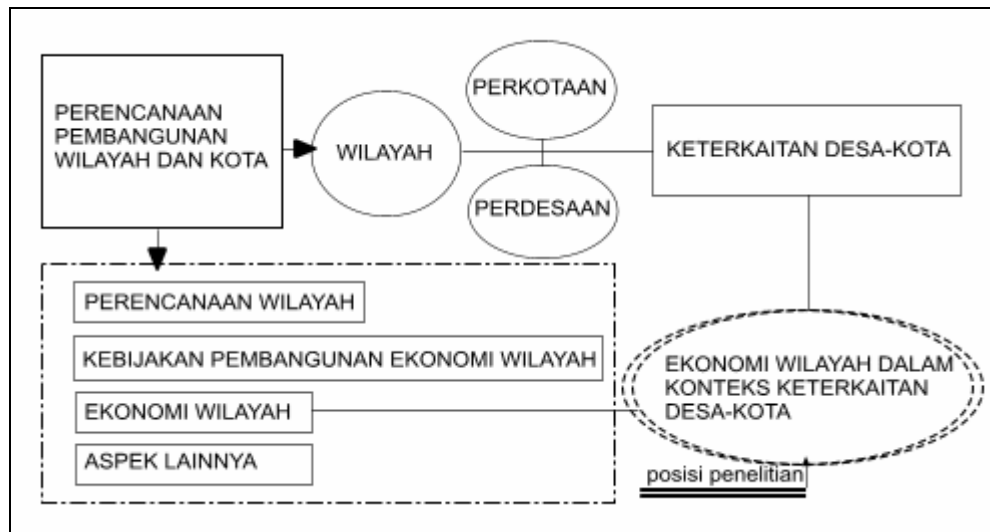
PERENCANAAN PEMBANGUNAN WILAYAH DAN KOTA

WILAYAH

PERKOTAAN

PERDESAAN

KETERKAITAN DESA-KOTA

PERENCANAAN WILAYAH

KEBIJAKAN PEMBANGUNAN EKONOMI WILAYAH

EKONOMI WILAYAH

ASPEK LAINNYA

EKONOMI WILAYAH DALAM KONTEKS KETERKAITAN DESA-KOTA

posisi penelitian